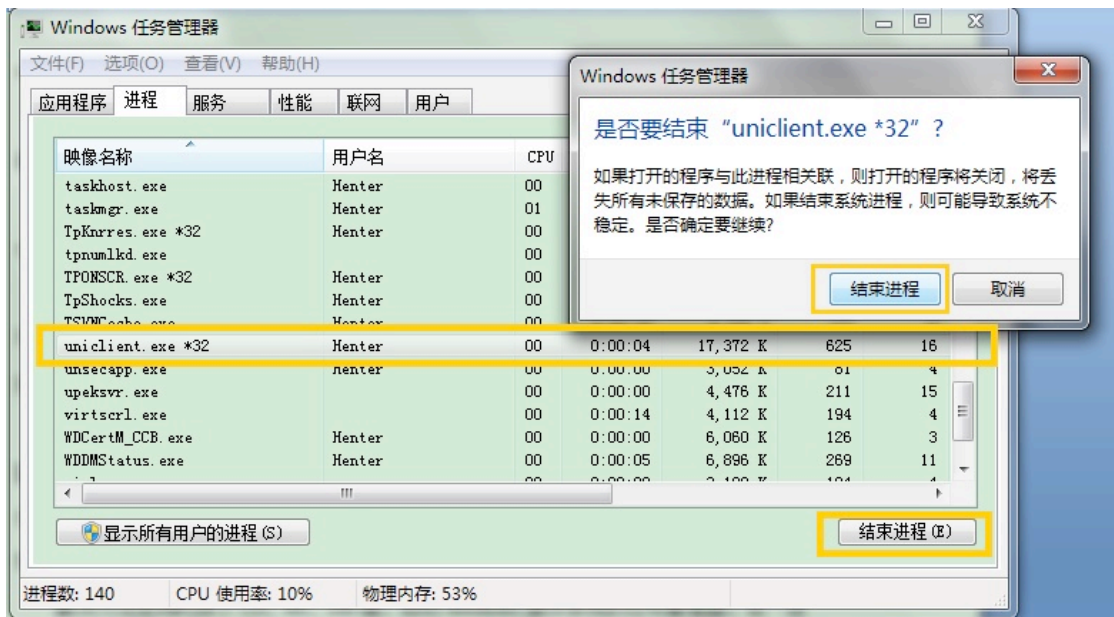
Windows 任务管理器

文件(F) 选项(O) 查看(V) 帮助(H)

应用程序 进程 服务 性能 联网 用户

| 映像名称 | 用户名 | CPU | | | | |
|---|---|---|---|---|---|---|
| taskhost.exe | Henter | 00 | | | | |
| taskmgr.exe | Henter | 01 | | | | |
| TpKnrres.exe *32 | Henter | 00 | | | | |
| tpnumlkd.exe | | 00 | | | | |
| TPONSCR.exe *32 | Henter | 00 | | | | |
| TpShocks.exe | Henter | 00 | | | | |
| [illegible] | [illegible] | 00 | | | | |
| uniclient.exe *32 | Henter | 00 | 0:00:04 | 17,372 K | 625 | 16 |
| unsecapp.exe | Henter | 00 | 0:00:00 | 3,052 K | 81 | 4 |
| upeksvr.exe | | 00 | 0:00:00 | 4,476 K | 211 | 15 |
| virtscrl.exe | | 00 | 0:00:14 | 4,112 K | 194 | 4 |
| WDCertM_CCB.exe | Henter | 00 | 0:00:00 | 6,060 K | 126 | 3 |
| WDDMStatus.exe | Henter | 00 | 0:00:05 | 6,896 K | 269 | 11 |

显示所有用户的进程(S)

结束进程(E)

进程数: 140 CPU 使用率: 10% 物理内存: 53%

Windows 任务管理器

是否要结束“uniclient.exe *32”？

如果打开的程序与此进程相关联，则打开的程序将关闭，将丢失所有未保存的数据。如果结束系统进程，则可能导致系统不稳定。是否确定要继续?

结束进程 取消